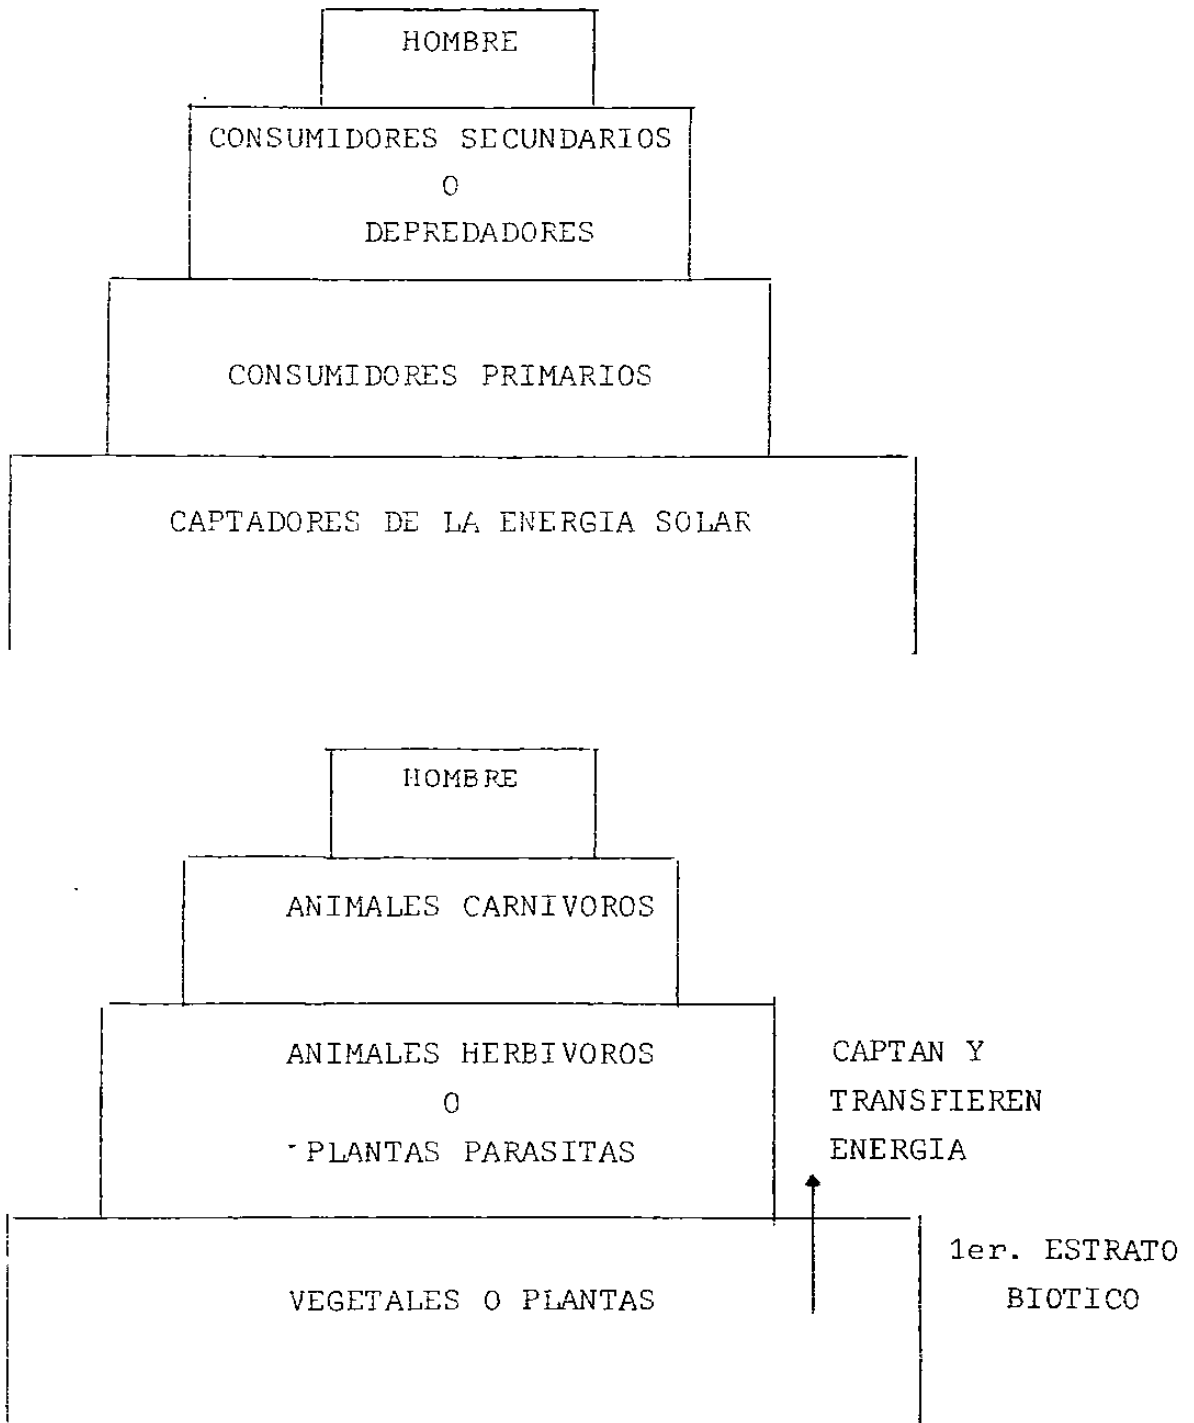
HOMBRE

CONSUMIDORES SECUNDARIOS
O
DEPREDADORES

CONSUMIDORES PRIMARIOS

CAPTADORES DE LA ENERGIA SOLAR

HOMBRE

ANIMALES CARNIVOROS

ANIMALES HERBIVOROS
O
PLANTAS PARASITAS

CAPTAN Y TRANSFIEREN ENERGIA

VEGETALES O PLANTAS

1er. ESTRATO BIOTICO